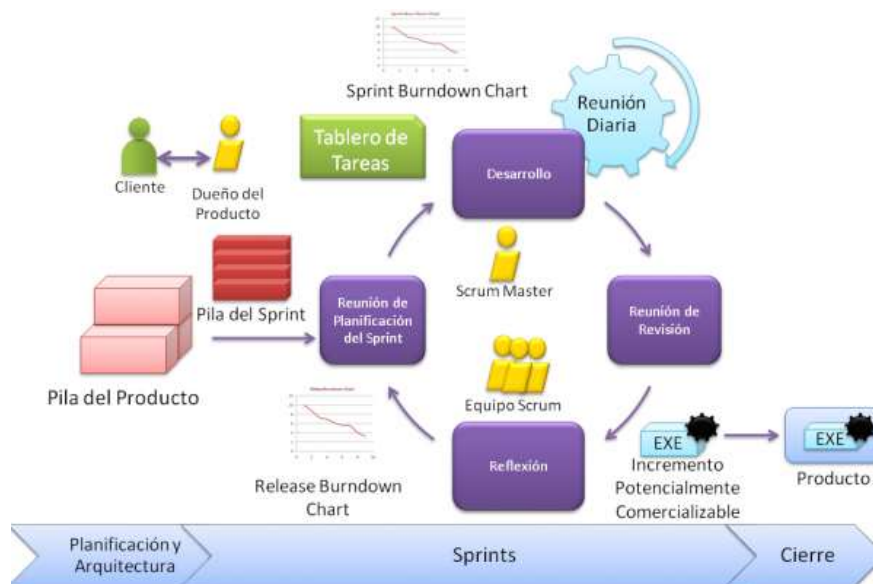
Sprint Burndown Chart

Reunión Diaria

Tablero de Tareas

Desarrollo

Cliente

Dueño del Producto

Pila del Sprint

Reunión de Planificación del Sprint

Scrum Master

Reunión de Revisión

Pila del Producto

Equipo Scrum

Reflexión

EXE

Incremento Potencialmente Comercializable

EXE

Producto

Release Burndown Chart

Planificación y Arquitectura

Sprints

Cierre